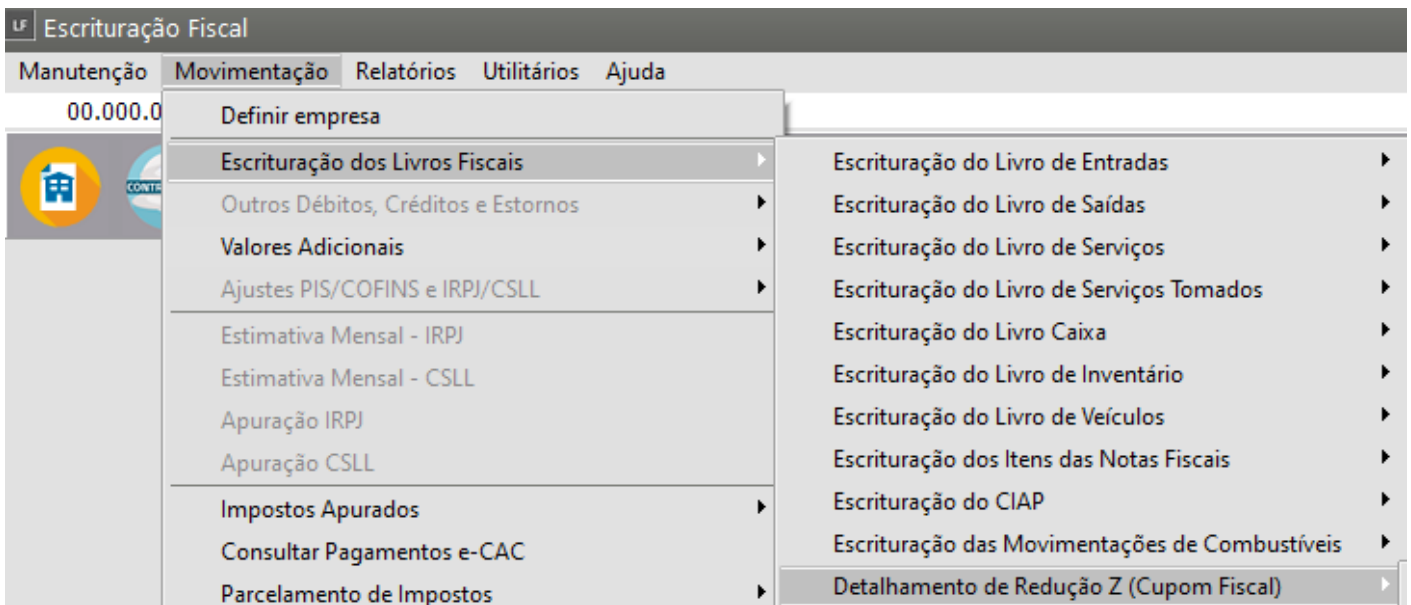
LF Escrituração Fiscal

Manutenção Movimentação Relatórios Utilitários Ajuda

00.000.0

CONTR

Definir empresa
Escrituração dos Livros Fiscais
Outros Débitos, Créditos e Estornos
Valores Adicionais
Ajustes PIS/COFINS e IRPJ/CSLL
Estimativa Mensal - IRPJ
Estimativa Mensal - CSLL
Apuração IRPJ
Apuração CSLL
Impostos Apurados
Consultar Pagamentos e-CAC
Parcelamento de Impostos

Escrituração do Livro de Entradas
Escrituração do Livro de Saídas
Escrituração do Livro de Serviços
Escrituração do Livro de Serviços Tomados
Escrituração do Livro Caixa
Escrituração do Livro de Inventário
Escrituração do Livro de Veículos
Escrituração dos Itens das Notas Fiscais
Escrituração do CIAP
Escrituração das Movimentações de Combustíveis
Detalhamento de Redução Z (Cupom Fiscal)